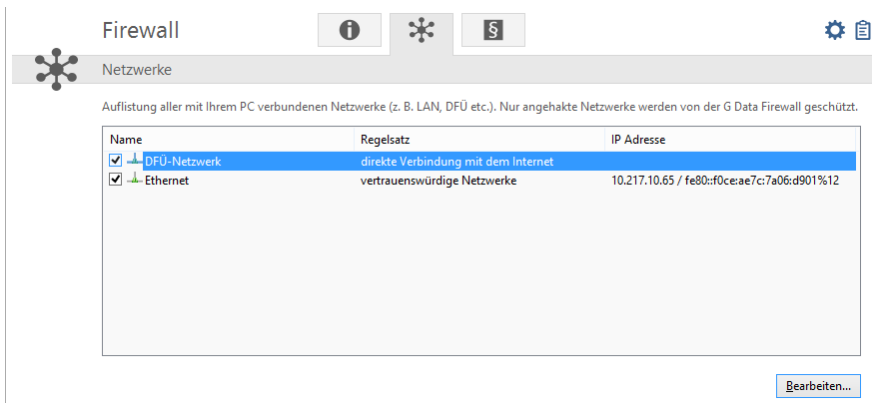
Firewall

Netzwerke

Auflistung aller mit Ihrem PC verbundenen Netzwerke (z. B. LAN, DFÜ etc.). Nur angehakte Netzwerke werden von der G Data Firewall geschützt.

| Name | Regelsatz | IP Adresse |
|---|---|---|
| DFÜ-Netzwerk | direkte Verbindung mit dem Internet | |
| Ethernet | vertrauenswürdige Netzwerke | 10.217.10.65 / fe80::f0ce:ae7c:7a06:d901%12 |

Bearbeiten...